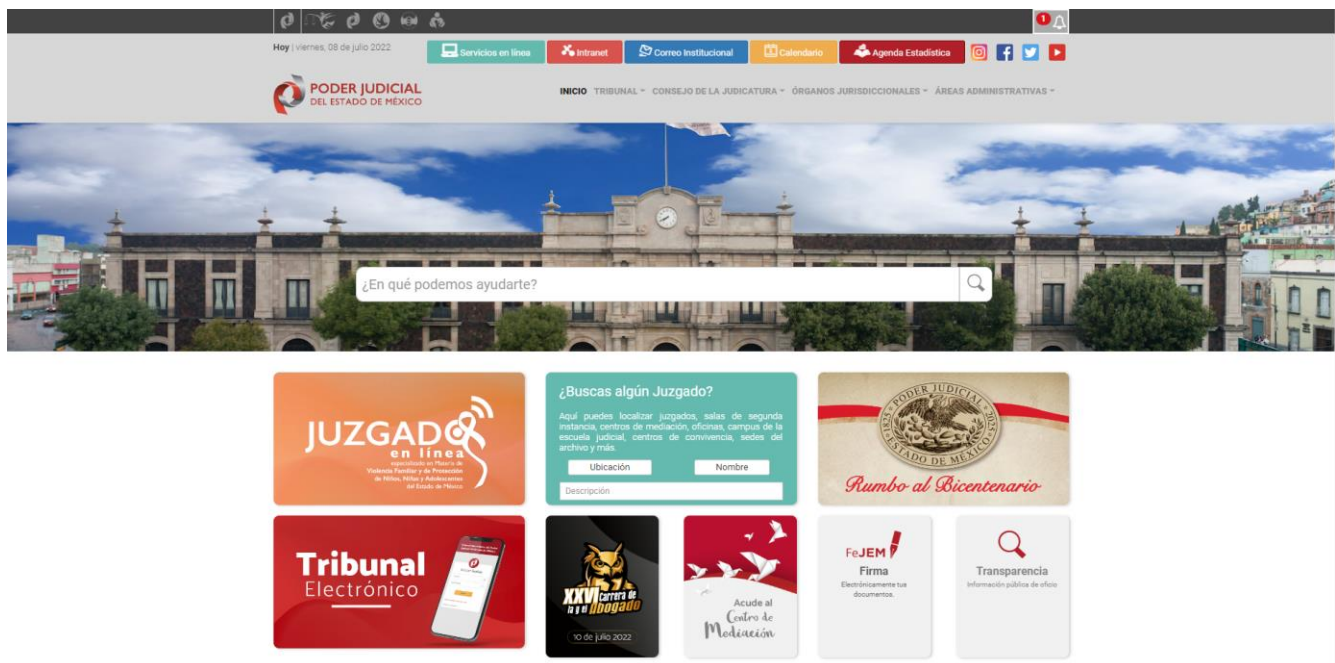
1

Hoy | viernes, 08 de julio 2022

Servicios en línea | Intranet | Correo Institucional | Calendario | Agenda Estadística

PODER JUDICIAL
DEL ESTADO DE MÉXICO

INICIO TRIBUNAL CONSEJO DE LA JUDICATURA ÓRGANOS JURISDICCIONALES ÁREAS ADMINISTRATIVAS

¿En qué podemos ayudarte?

JUZGADO en línea
especializado en Materia de Violencia Familiar y de Protección de Niños, Niñas y Adolescentes del Estado de México

¿Buscas algún Juzgado?

Aquí puedes localizar juzgados, salas de segunda instancia, centros de mediación, oficinas, campus de la escuela judicial, centros de convivencia, sedes del archivo y más.

Ubicación | Nombre

Descripción

PODER JUDICIAL ESTADO DE MÉXICO

Rumbo al Bicentenario

Tribunal Electrónico

XXVI Carrera de la y el Abogado

10 de julio 2022

Acude al Centro de Mediación

FeJEM
Firma
Electrónicamente tus documentos.

Transparencia
Información pública de oficio